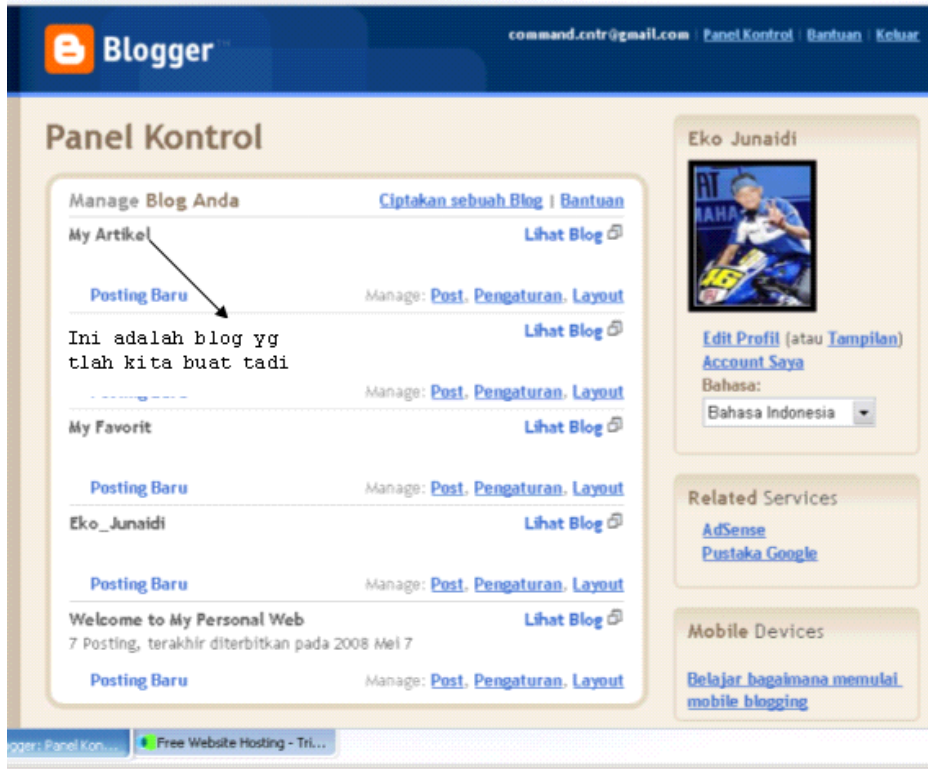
Blogger

command.cntr@gmail.com | Panel Kontrol | Bantuan | Keluar

Panel Kontrol

Manage Blog Anda Ciptakan sebuah Blog | Bantuan

My Artikel Lihat Blog

Posting Baru Manage: Post, Pengaturan, Layout

Ini adalah blog yg tlah kita buat tadi

Lihat Blog

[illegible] Manage: Post, Pengaturan, Layout

My Favorit Lihat Blog

Posting Baru Manage: Post, Pengaturan, Layout

Eko_Junaidi Lihat Blog

Posting Baru Manage: Post, Pengaturan, Layout

Welcome to My Personal Web Lihat Blog
7 Posting, terakhir diterbitkan pada 2008 Mei 7

Posting Baru Manage: Post, Pengaturan, Layout

Eko Junaidi

AT
AHA
46

Edit Profil (atau Tampilan)
Account Saya
Bahasa:
Bahasa Indonesia

Related Services
AdSense
Pustaka Google

Mobile Devices
Belajar bagaimana memulai mobile blogging

gger: Panel Kon...
Free Website Hosting - Tri...